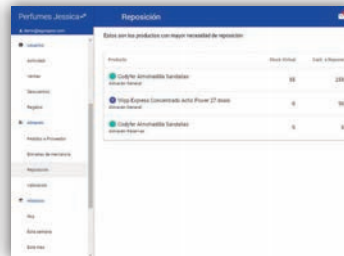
Perfumes Jessica

Reposición

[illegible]

Usuarios

Actividad

Ventas

Descuentos

Registro

Almacén

Pedidos a Proveedor

Entradas de mercancía

Reposición

Valoración

Informes

Hoy

Esta semana

Este mes

Estos son los productos con mayor necesidad de reposición

| Producto | Stock Actual | Cant. a Reponer |
|---|---|---|
| Codyfer Almohadilla Sandalias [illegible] | 50 | 100 |
| Yoyo Express Concentrado Activ Power 27 dosis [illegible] | 6 | 50 |
| Codyfer Almohadilla Sandalias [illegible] | 6 | 6 |